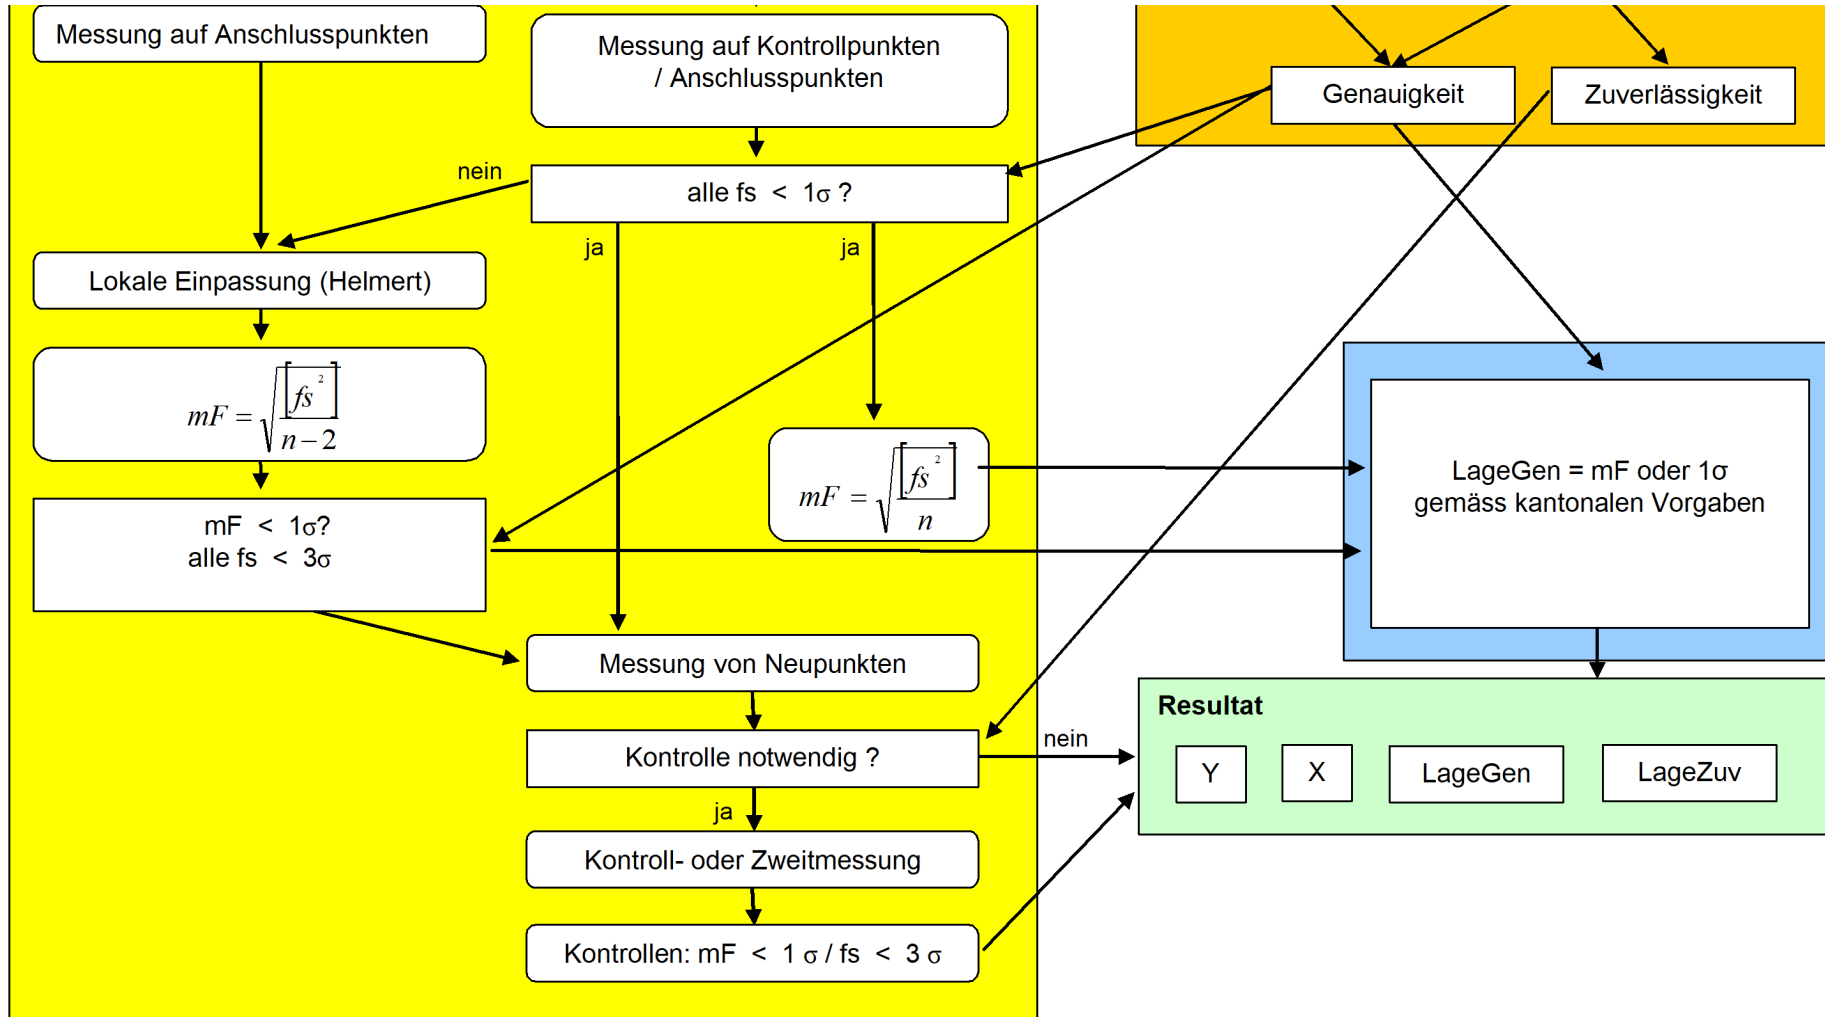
Messung auf Anschlusspunkten

Messung auf Kontrollpunkten / Anschlusspunkten

Genauigkeit

Zuverlässigkeit

nein

alle fs < 1σ ?

ja

ja

Lokale Einpassung (Helmert)

$mF = \sqrt{\frac{[fs^2]}{n-2}}$

$mF = \sqrt{\frac{[fs^2]}{n}}$

LageGen = mF oder 1σ gemäss kantonalen Vorgaben

mF < 1σ?
alle fs < 3σ

Messung von Neupunkten

Resultat

Kontrolle notwendig ?

nein

Y

X

LageGen

LageZuv

ja

Kontroll- oder Zweitmessung

Kontrollen: mF < 1 σ / fs < 3 σ